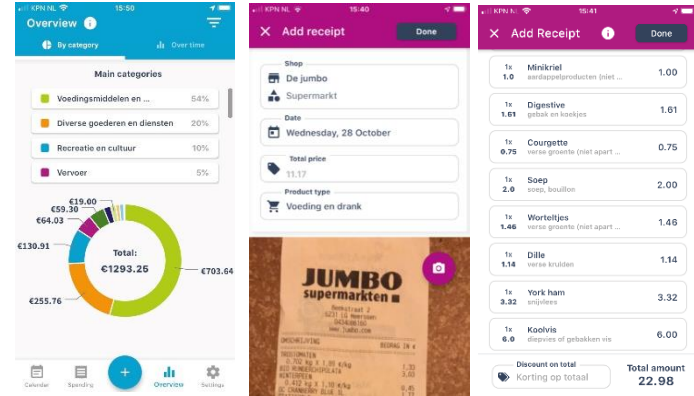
KPN NL 15:50

Overview

By category

Over time

Main categories

Voedingsmiddelen en ... 54%

Diverse goederen en diensten 20%

Recreatie en cultuur 10%

Vervoer 5%

€19.00

€59.30

€64.03

€130.91

Total:

€1293.25

€703.64

€255.76

Calendar

Spending

+

Overview

Settings

KPN NL 15:40

Add receipt

Done

Shop

De jumbo

Supermarkt

Date

Wednesday, 28 October

Total price

11.17

Product type

Voeding en drank

JUMBO

supermarkten

KPN NL 15:41

Add Receipt

Done

| | | |
|---|---|---|
| 1x 1.0 | Minikriel aardappelproducten (niet ... | 1.00 |
| 1x 1.61 | Digestive gebak en koekjes | 1.61 |
| 1x 0.75 | Courgette verse groente (niet apart ... | 0.75 |
| 1x 2.0 | Soep soep, bouillon | 2.00 |
| 1x 1.46 | Worteltjes verse groente (niet apart ... | 1.46 |
| 1x 1.14 | Dille verse kruiden | 1.14 |
| 1x 3.32 | York ham snijvlees | 3.32 |
| 1x 6.0 | Koolvis diepvies of gebakken vis | 6.00 |

Discount on total

Korting op totaal

Total amount

22.98